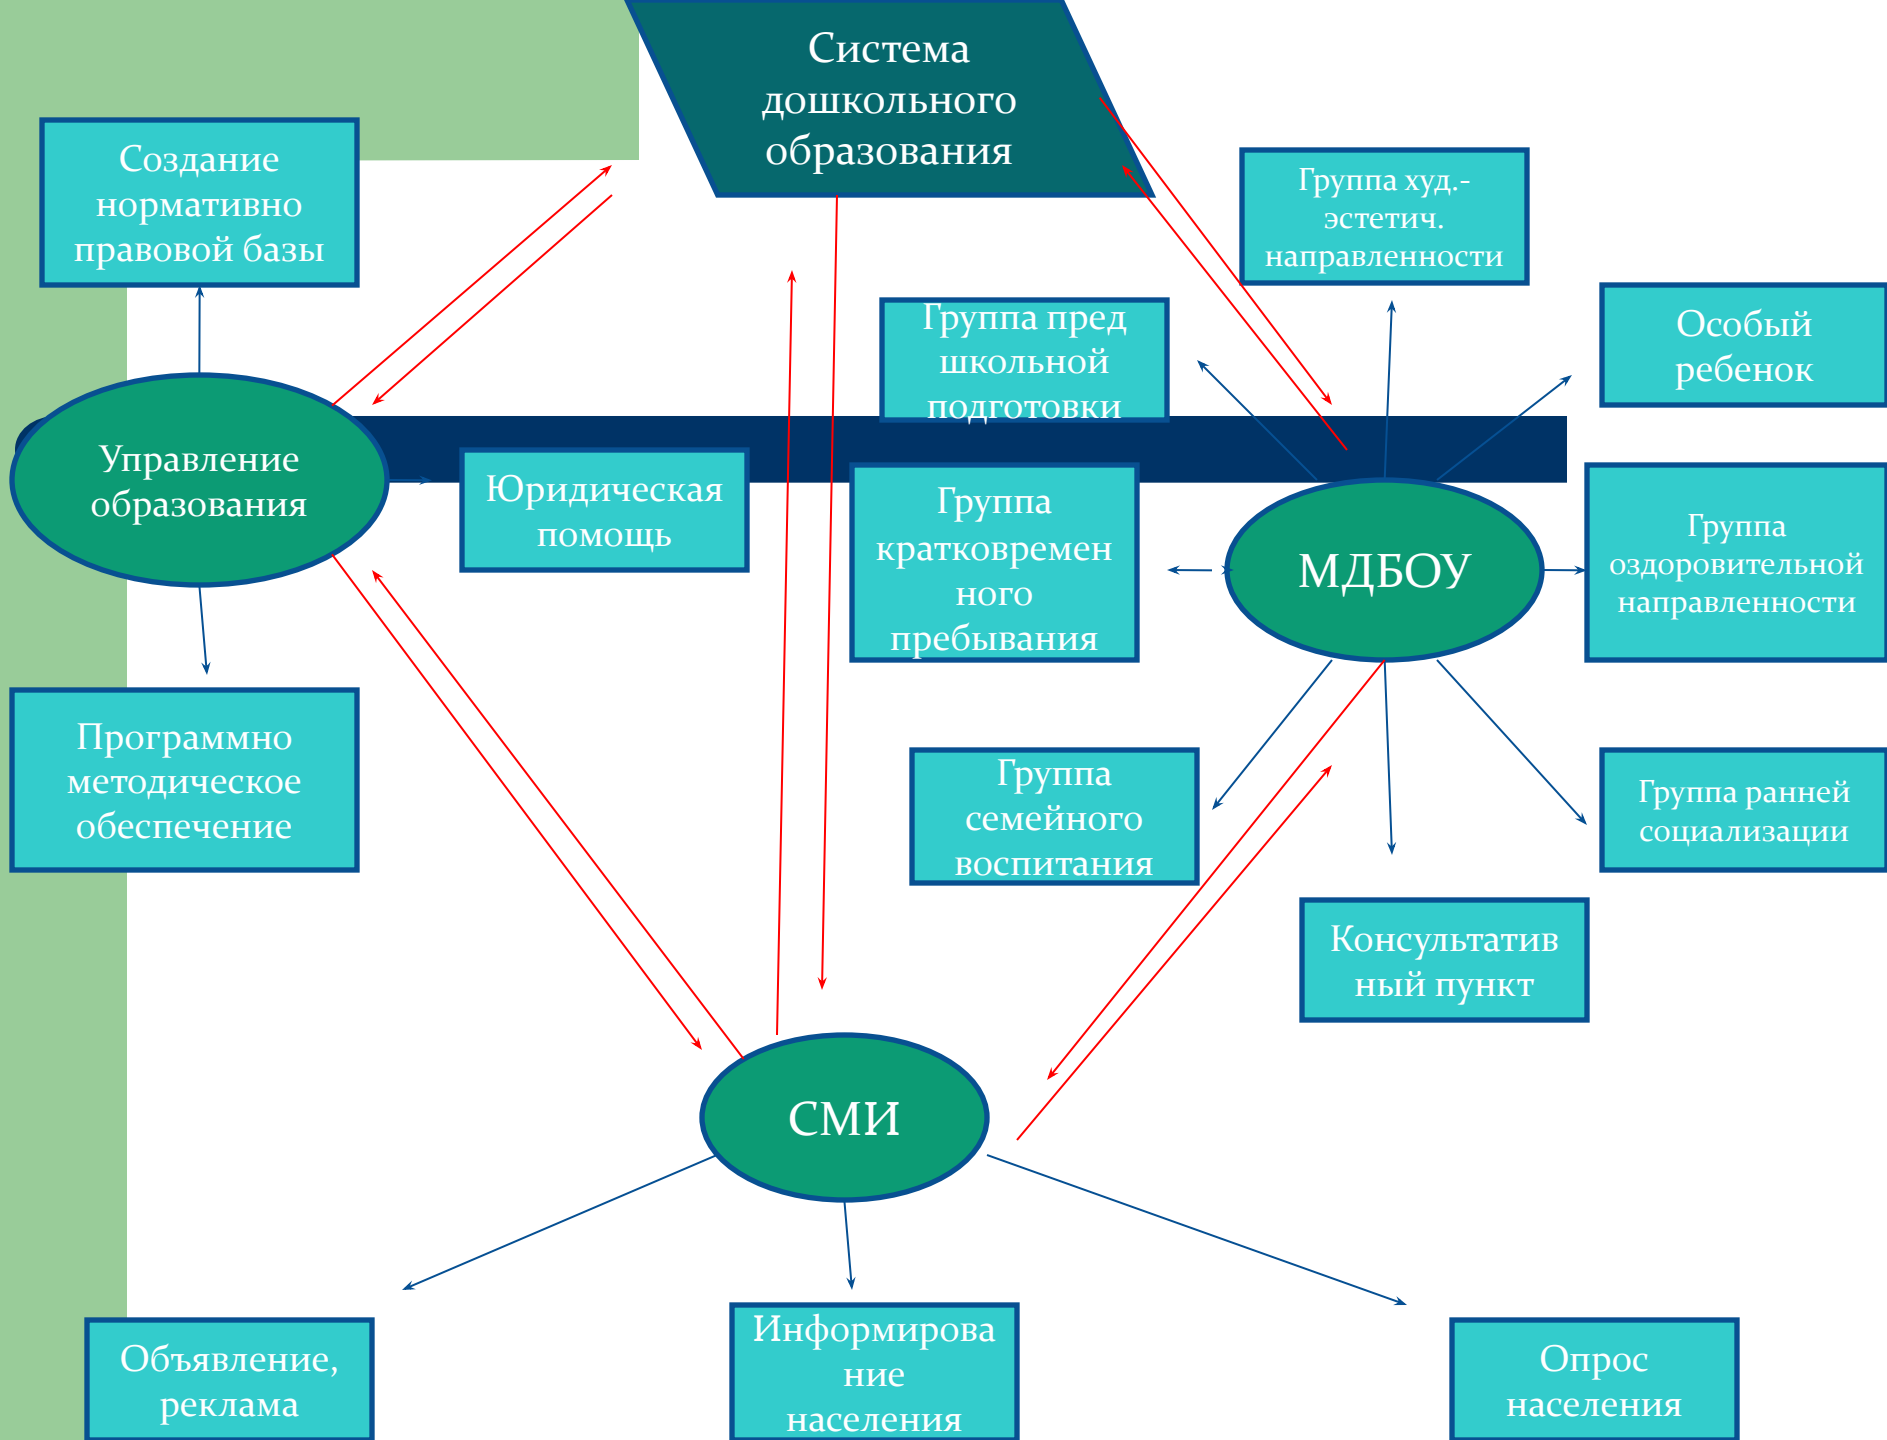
Система дошкольного образования

Создание нормативно правовой базы

Группа худ.-эстетич. направленности

Группа пред школьной подготовки

Особый ребенок

Управление образования

Юридическая помощь

Группа кратковременного пребывания

МДБОУ

Группа оздоровительной направленности

Программно методическое обеспечение

Группа семейного воспитания

Группа ранней социализации

Консультативный пункт

СМИ

Объявление, реклама

Информирование населения

Опрос населения